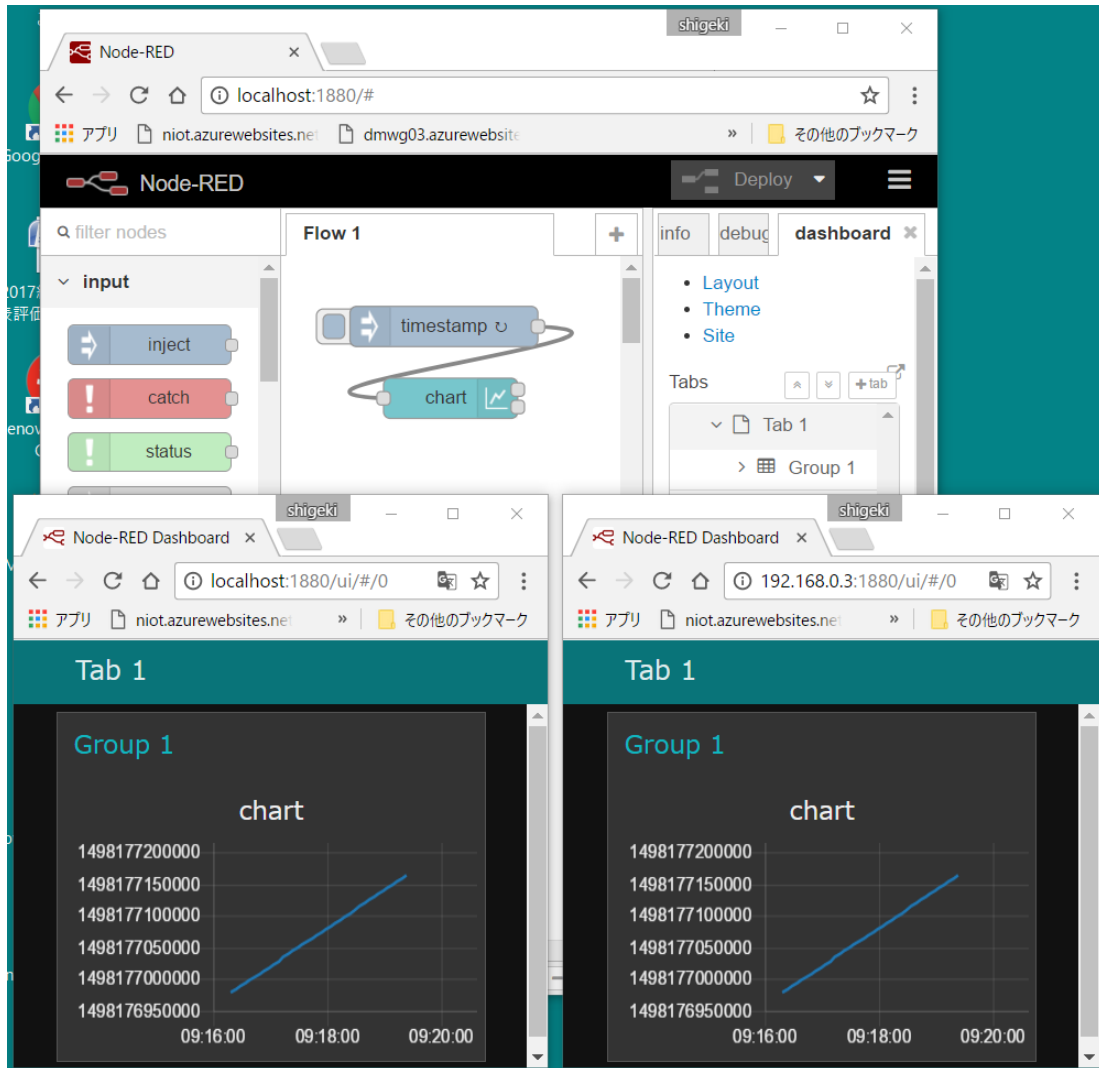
Goog
2017
票評
enov
shigeki
Node-RED ×
localhost:1880/#
アプリ niot.azurewebsites.net dmwg03.azurewebsite » その他のブックマーク
Node-RED
Deploy
filter nodes
input
inject
catch
status
Flow 1
timestamp ↻
chart
info
debug
dashboard
• Layout
• Theme
• Site
Tabs
+tab
Tab 1
Group 1

shigeki
Node-RED Dashboard ×
localhost:1880/ui/#/0
アプリ niot.azurewebsites.net » その他のブックマーク
Tab 1
Group 1
chart
1498177200000
1498177150000
1498177100000
1498177050000
1498177000000
1498176950000
09:16:00 09:18:00 09:20:00

shigeki
Node-RED Dashboard ×
192.168.0.3:1880/ui/#/0
アプリ niot.azurewebsites.net » その他のブックマーク
Tab 1
Group 1
chart
1498177200000
1498177150000
1498177100000
1498177050000
1498177000000
1498176950000
09:16:00 09:18:00 09:20:00